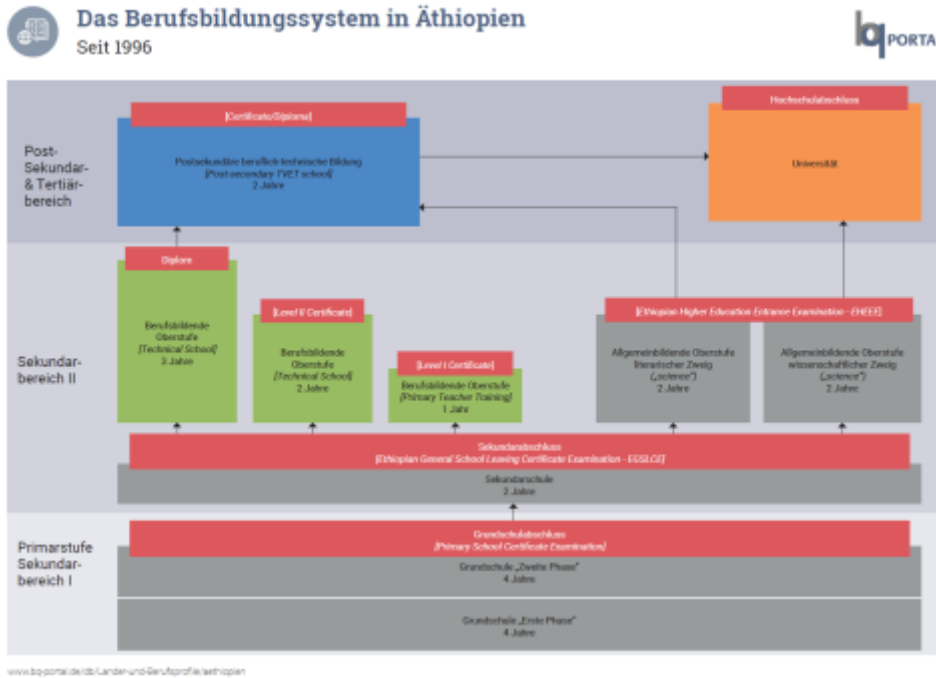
Das Berufsbildungssystem in Äthiopien
Seit 1996

bq PORTAL

Post-Sekundar- & Tertiärbereich

[Certificate/Diploma]

Postsekundäre beruflich-technische Bildung
[Post-secondary TVET school]
2 Jahre

Hochschulabschluss

Universität

Sekundarbereich II

Diplom

Berufsbildende Oberstufe
[Technical School]
3 Jahre

[Level II Certificate]

Berufsbildende Oberstufe
[Technical School]
2 Jahre

[Level I Certificate]

Berufsbildende Oberstufe
[Primary Teacher Training]
1 Jahr

[Ethiopian Higher Education Entrance Examination - EHEEE]

Allgemeinbildende Oberstufe
literarischer Zweig
(„science")
2 Jahre

Allgemeinbildende Oberstufe
wissenschaftlicher Zweig
(„science")
2 Jahre

Sekundarabschluss
[Ethiopian General School Leaving Certificate Examination - EGSLCE]

Sekundarschule
2 Jahre

Primarstufe
Sekundarbereich I

Grundschulabschluss
[Primary School Certificate Examination]

Grundschule „Zweite Phase"
4 Jahre

Grundschule „Erste Phase"
4 Jahre

www.bq-portal.de/db/Länder-und-Berufsprofile/aethiopien